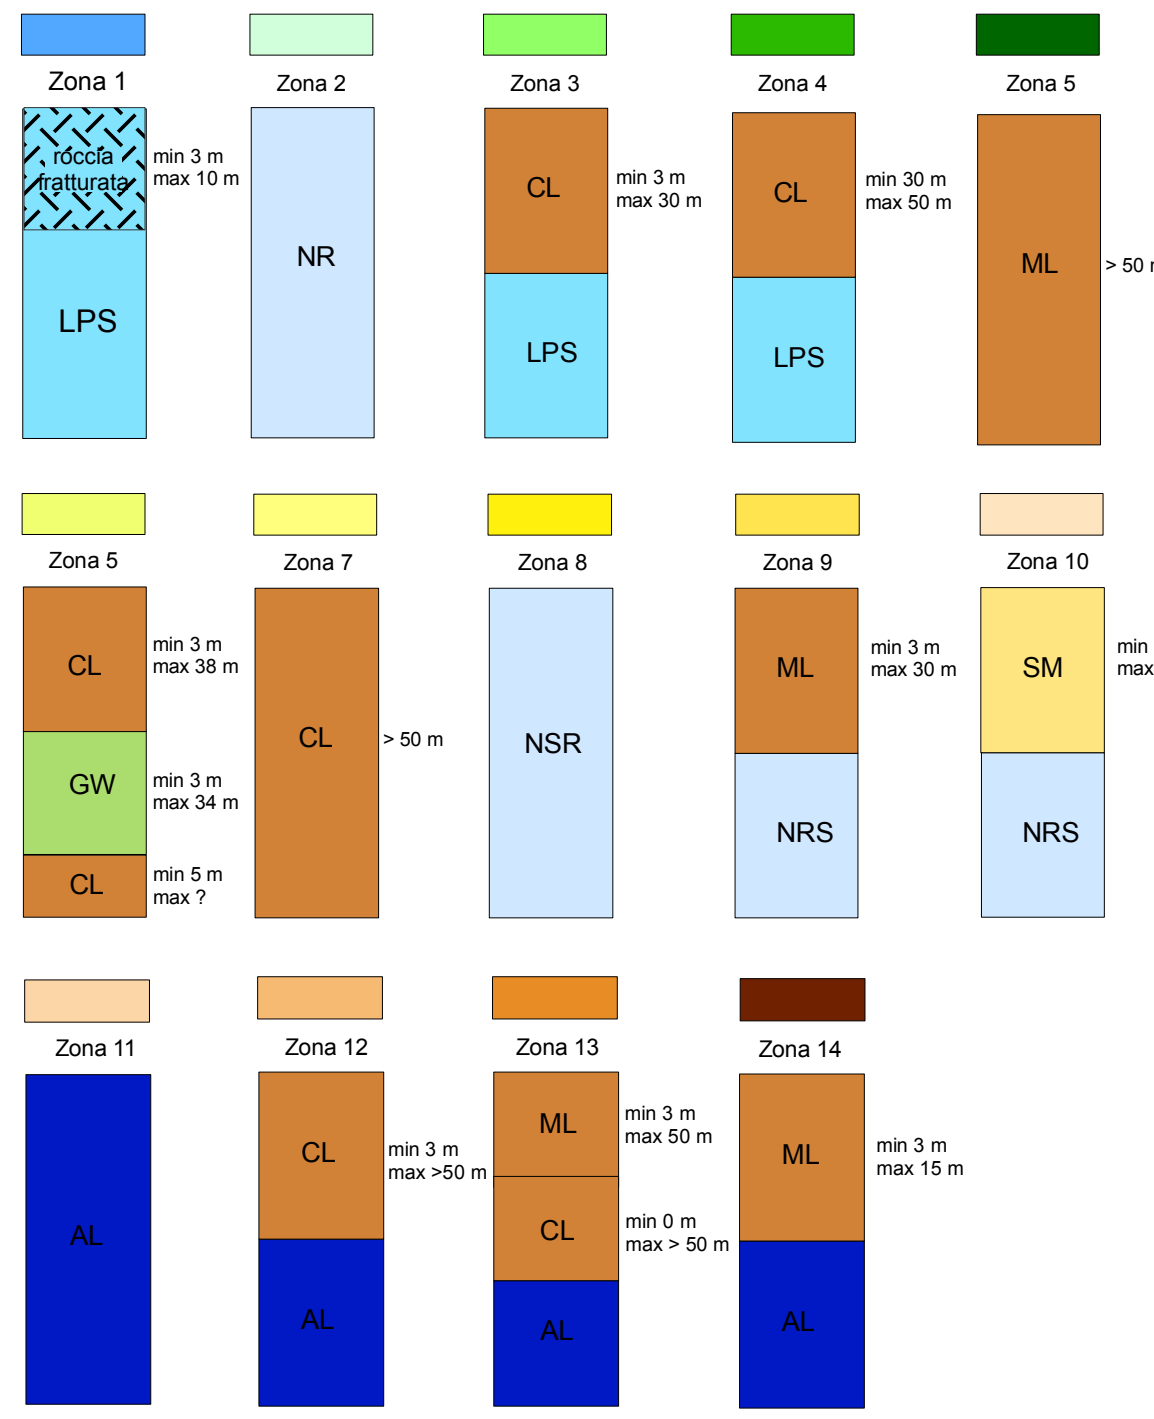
Zona 1

roccia fratturata

min 3 m
max 10 m

LPS

Zona 2

NR

Zona 3

CL

min 3 m
max 30 m

LPS

Zona 4

CL

min 30 m
max 50 m

LPS

Zona 5

ML

> 50 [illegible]

Zona 5

CL

min 3 m
max 38 m

GW

min 3 m
max 34 m

CL

min 5 m
max ?

Zona 7

CL

> 50 m

Zona 8

NSR

Zona 9

ML

min 3 m
max 30 m

NRS

Zona 10

SM

min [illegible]
max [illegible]

NRS

Zona 11

AL

Zona 12

CL

min 3 m
max >50 m

AL

Zona 13

ML

min 3 m
max 50 m

CL

min 0 m
max > 50 m

AL

Zona 14

ML

min 3 m
max 15 m

AL